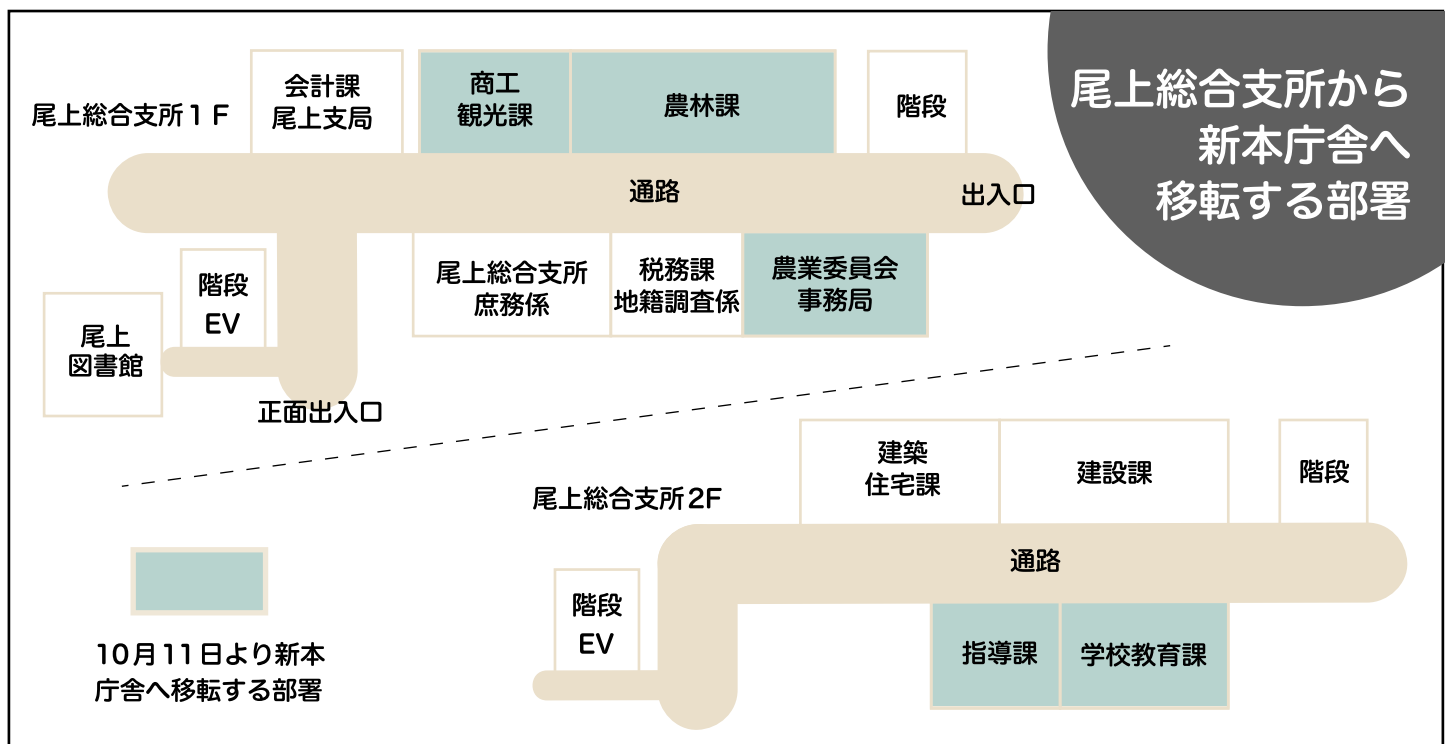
尾上総合支所から
新本庁舎へ
移転する部署

尾上総合支所１Ｆ

会計課
尾上支局

商工
観光課

農林課

階段

通路

出入口

階段
EV

尾上
図書館

尾上総合支所
庶務係

税務課
地籍調査係

農業委員会
事務局

正面出入口

建築
住宅課

建設課

階段

尾上総合支所2F

通路

階段
EV

指導課

学校教育課

10月11日より新本
庁舎へ移転する部署